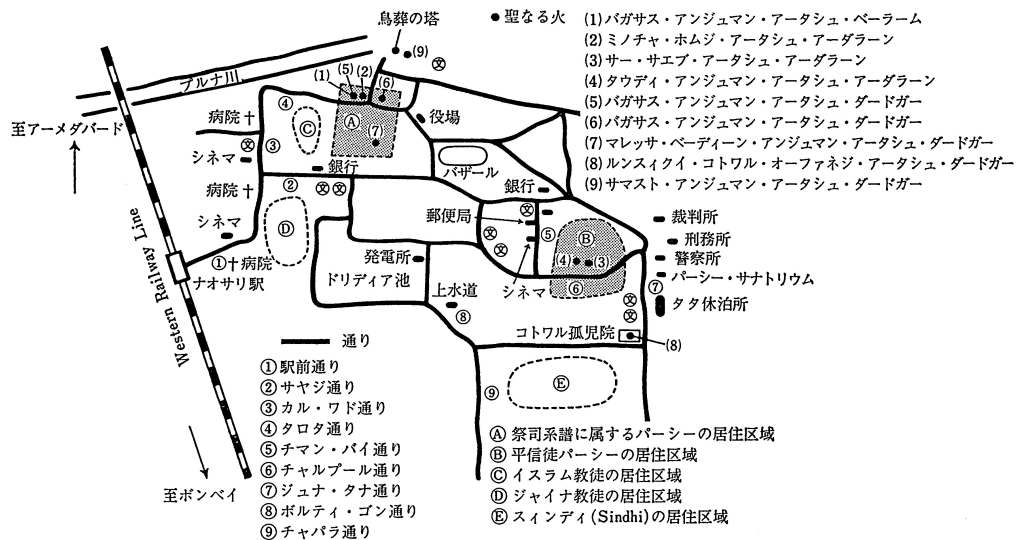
鳥葬の塔
● 聖なる火
(1) バガサス・アンジュマン・アータシュ・ベーラーム
(2) ミノチャ・ホムジ・アータシュ・アーダラーン
(3) サー・サエブ・アータシュ・アーダラーン
(4) タウディ・アンジュマン・アータシュ・アーダラーン
(5) バガサス・アンジュマン・アータシュ・ダードガー
(6) バガサス・アンジュマン・アータシュ・ダードガー
(7) マレッサ・ベーディーン・アンジュマン・アータシュ・ダードガー
(8) ルンスィクイ・コトワル・オーファネジ・アータシュ・ダードガー
(9) サマスト・アンジュマン・アータシュ・ダードガー

(9)
プルナ川
(1) (5) (2) (6)
Ⓐ ⑦
役場
病院 十
④
Ⓒ
至アーメダバード
シネマ
③
銀行
バザール
病院 十
②
銀行
シネマ
Ⓓ
郵便局
⑤
Ⓑ
(4) (3)
裁判所
刑務所
警察所
パーシー・サナトリウム
タタ休泊所
⑦
①十病院
ナオサリ駅
発電所
ドリディア池
上水道
⑧
シネマ
⑥
コトワル孤児院
(8)
Western Railway Line
通り
① 駅前通り
② サヤジ通り
③ カル・ワド通り
④ タロタ通り
⑤ チマン・バイ通り
⑥ チャルプール通り
⑦ ジュナ・タナ通り
⑧ ボルティ・ゴン通り
⑨ チャパラ通り
⑨
Ⓔ
至ボンベイ
Ⓐ 祭司系譜に属するパーシーの居住区域
Ⓑ 平信徒パーシーの居住区域
Ⓒ イスラム教徒の居住区域
Ⓓ ジャイナ教徒の居住区域
Ⓔ スィンディ (Sindhi) の居住区域